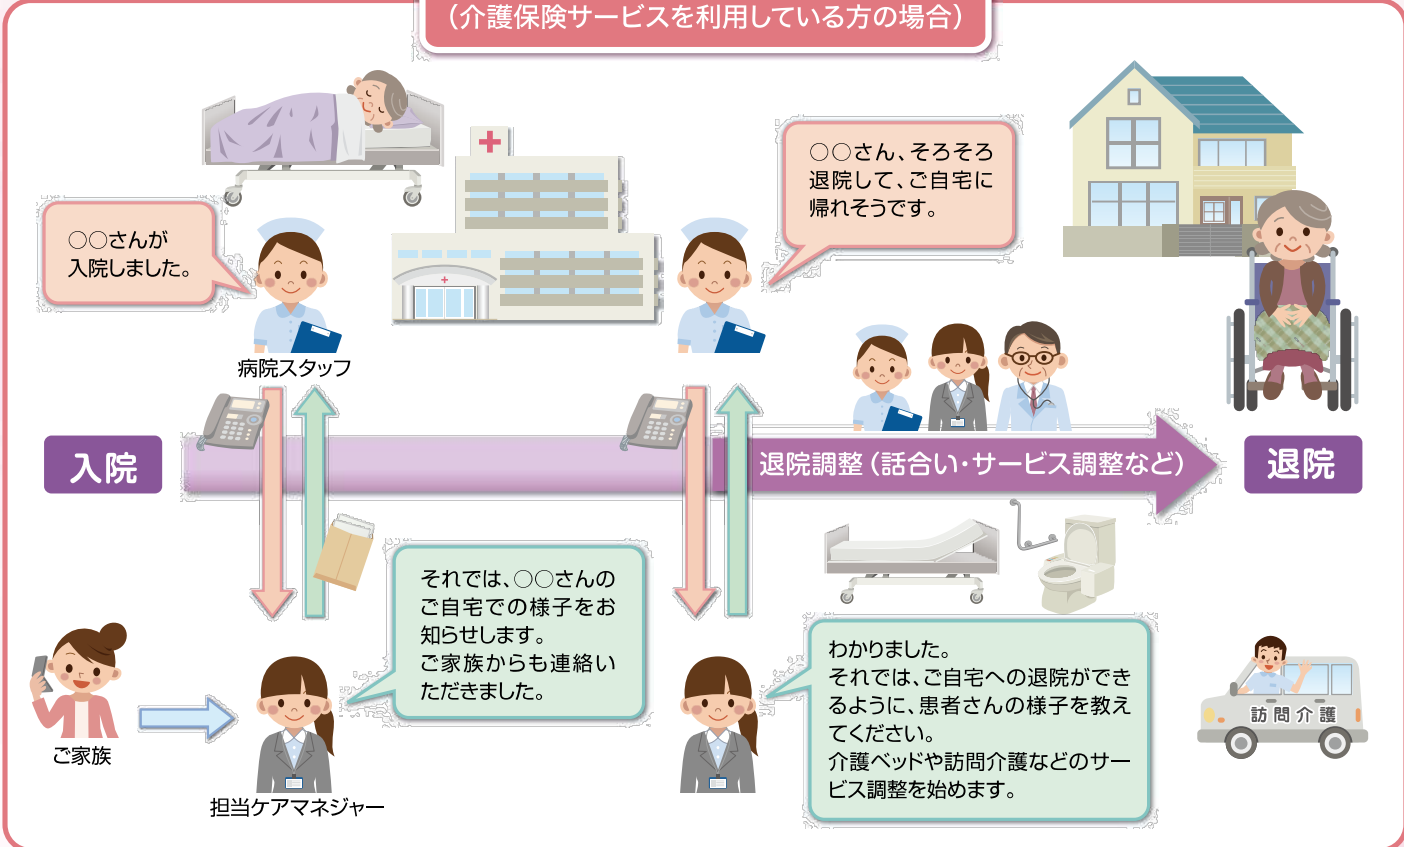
（介護保険サービスを利用している方の場合）

○○さんが入院しました。

病院スタッフ

○○さん、そろそろ退院して、ご自宅に帰れそうです。

入院

退院調整（話合い・サービス調整など）

退院

それでは、○○さんのご自宅での様子をお知らせします。ご家族からも連絡いただきました。

ご家族

担当ケアマネジャー

わかりました。それでは、ご自宅への退院ができるように、患者さんの様子を教えてください。介護ベッドや訪問介護などのサービス調整を始めます。

訪問介護